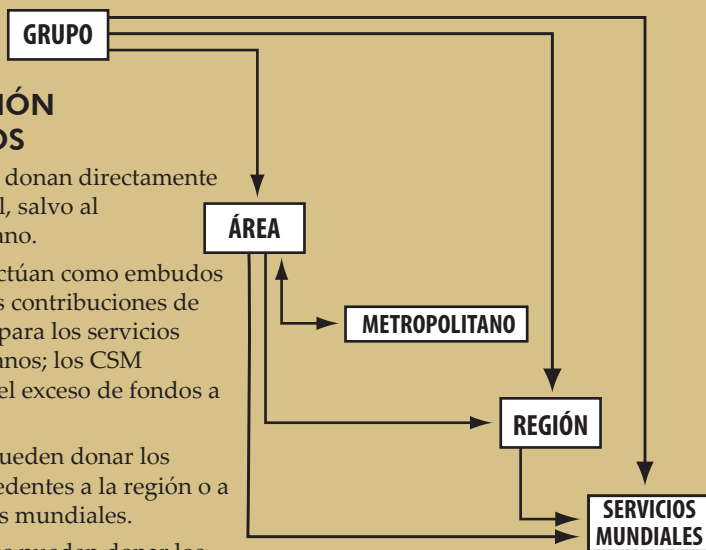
GRUPO

IÓN
OS

donan directamente
l, salvo al
ano.

ctúan como embudos
s contribuciones de
para los servicios
anos; los CSM
el exceso de fondos a

ueden donar los
edentes a la región o a
s mundiales.

ÁREA

METROPOLITANO

REGIÓN

SERVICIOS
MUNDIALES